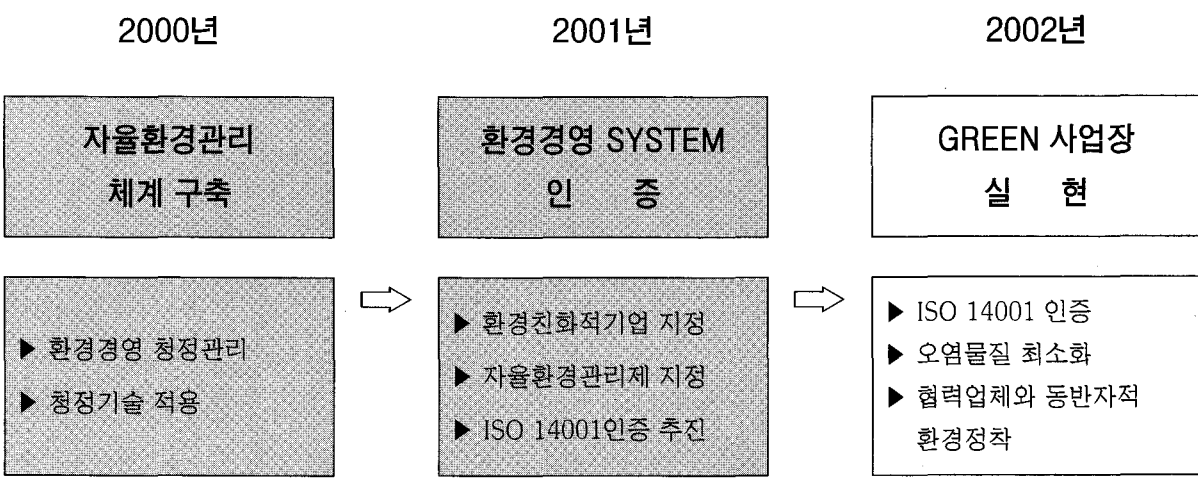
2000년

자율환경관리
체계 구축

▶ 환경경영 청정관리
▶ 청정기술 적용

2001년

환경경영 SYSTEM
인 증

▶ 환경친화적기업 지정
▶ 자율환경관리제 지정
▶ ISO 14001인증 추진

2002년

GREEN 사업장
실 현

▶ ISO 14001 인증
▶ 오염물질 최소화
▶ 협력업체와 동반자적 환경정착